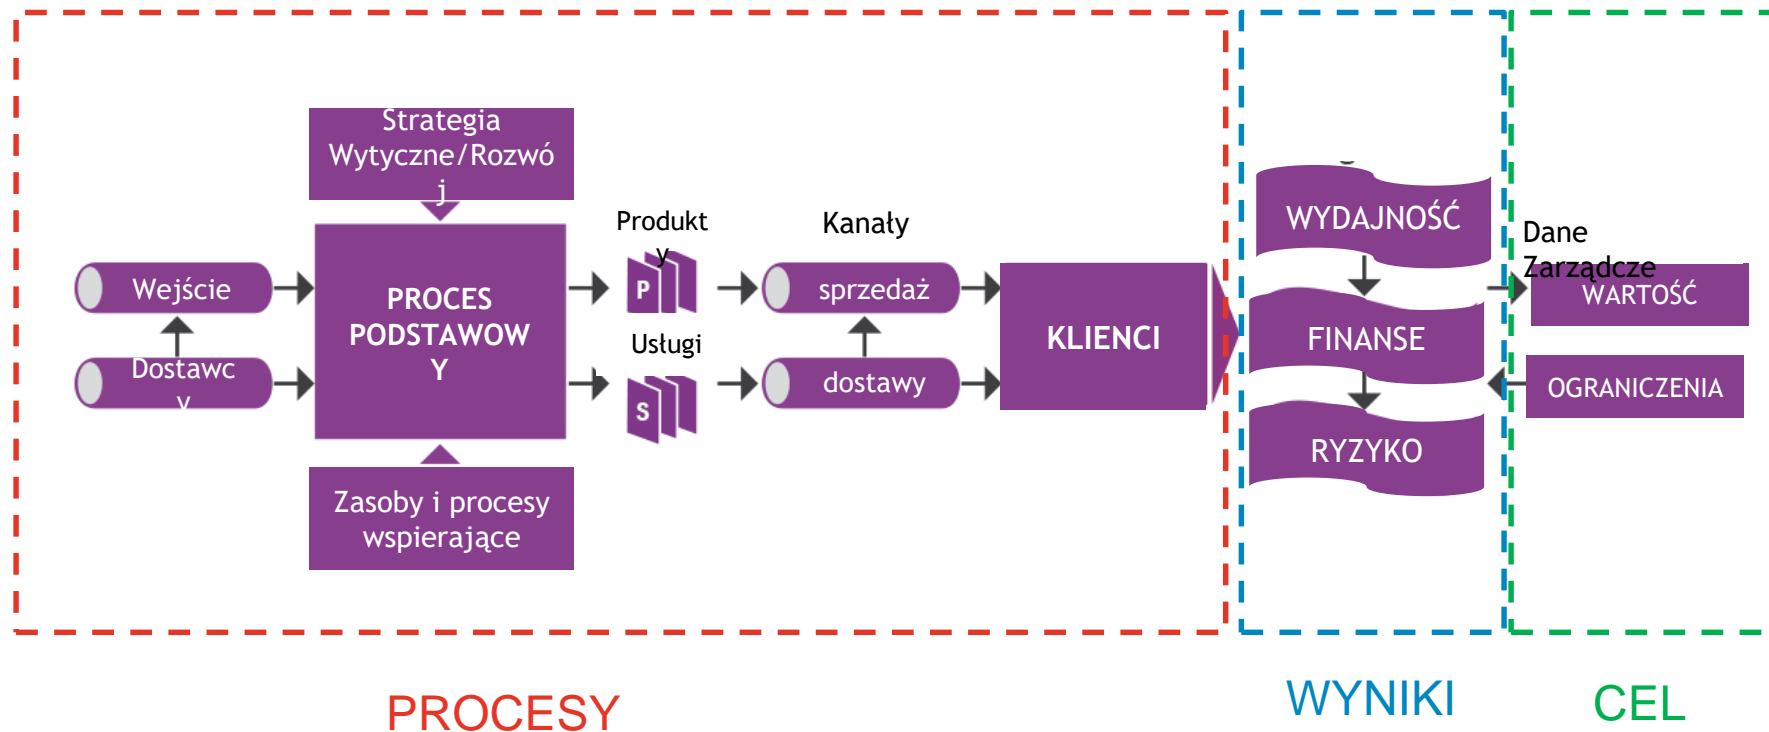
Strategia Wytyczne/Rozwój

Wejście

Dostawcy

PROCES PODSTAWOWY

Zasoby i procesy wspierające

Produkty

P

Usługi

S

Kanały

sprzedaż

dostawy

KLIENCI

WYDAJNOŚĆ

FINANSE

RYZYKO

Dane Zarządcze

WARTOŚĆ

OGRANICZENIA

PROCESY

WYNIKI

CEL